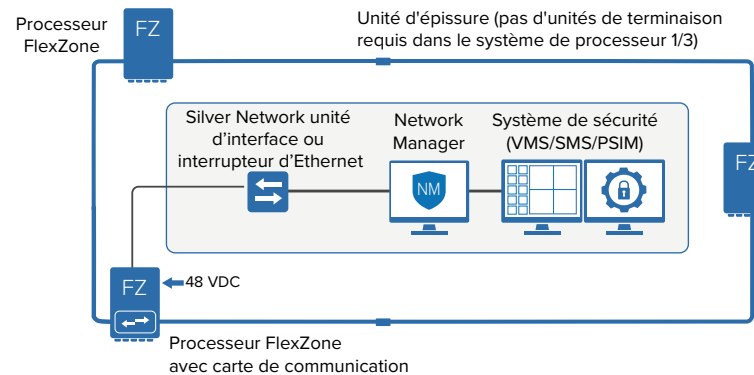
Processeur FlexZone

FZ

Unité d'épissure (pas d'unités de terminaison requis dans le système de processeur 1/3)

Silver Network unité d'interface ou interrupteur d'Ethernet

Network Manager

NM

Système de sécurité (VMS/SMS/PSIM)

FZ

FZ

48 VDC

Processeur FlexZone avec carte de communication